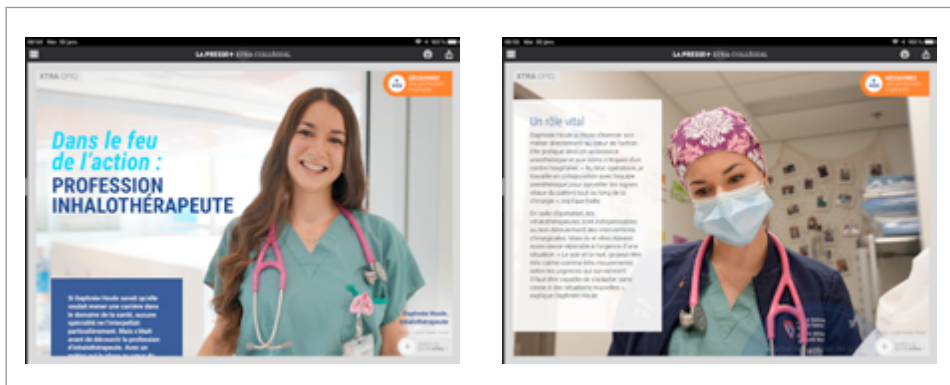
LA PRESSE+ XTRA COLLÉGIAL

XTRA CPIQ

DÉCOUVREZ

Dans le feu de l'action : PROFESSION INHALOTHÉRAPEUTE

Si Daphnée Houle savait qu'elle voulait mener une carrière dans le domaine de la santé, aucune spécialité ne l'interpellait particulièrement. Mais c'était avant de découvrir la profession d'inhalothérapeute. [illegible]

Daphnée Houle, inhalothérapeute

LA PRESSE+ XTRA COLLÉGIAL

XTRA CPIQ

DÉCOUVREZ

Un rôle vital

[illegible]